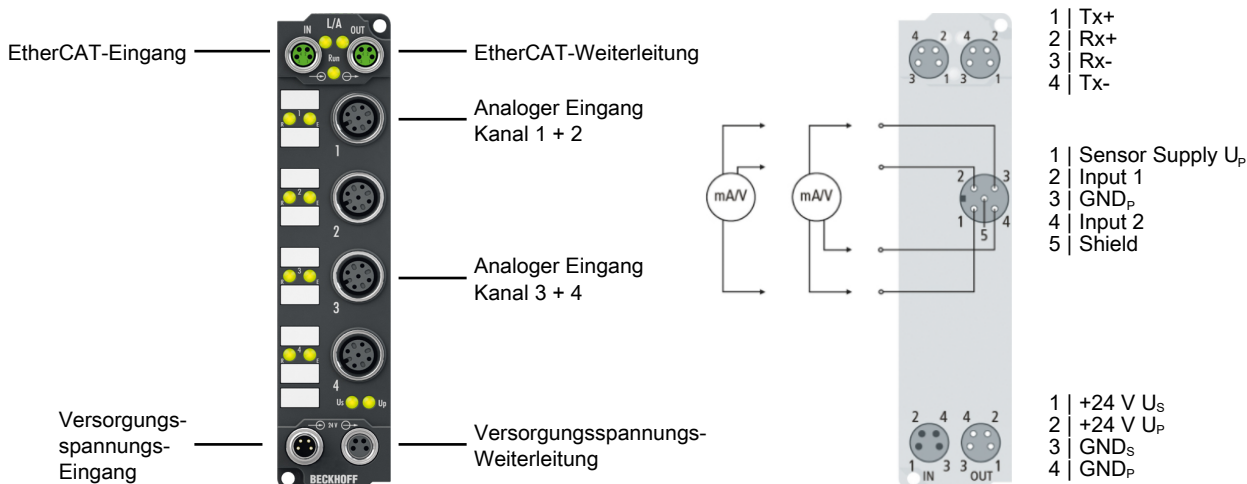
EtherCAT-Eingang

IN L/A OUT

Run

1

2

3

4

Us Up

24 V

BECKHOFF

Versorgungs-spannungs-Eingang

EtherCAT-Weiterleitung

Analoger Eingang
Kanal 1 + 2

Analoger Eingang
Kanal 3 + 4

Versorgungsspannungs-Weiterleitung

mA/V

mA/V

4 2 4 2
3 1 3 1

1 | Tx+
2 | Rx+
3 | Rx-
4 | Tx-

2 3
1 5 4

1 | Sensor Supply $U_P$
2 | Input 1
3 | $GND_P$
4 | Input 2
5 | Shield

2 4 4 2
1 IN 3 3 OUT 1

1 | +24 V $U_S$
2 | +24 V $U_P$
3 | $GND_S$
4 | $GND_P$